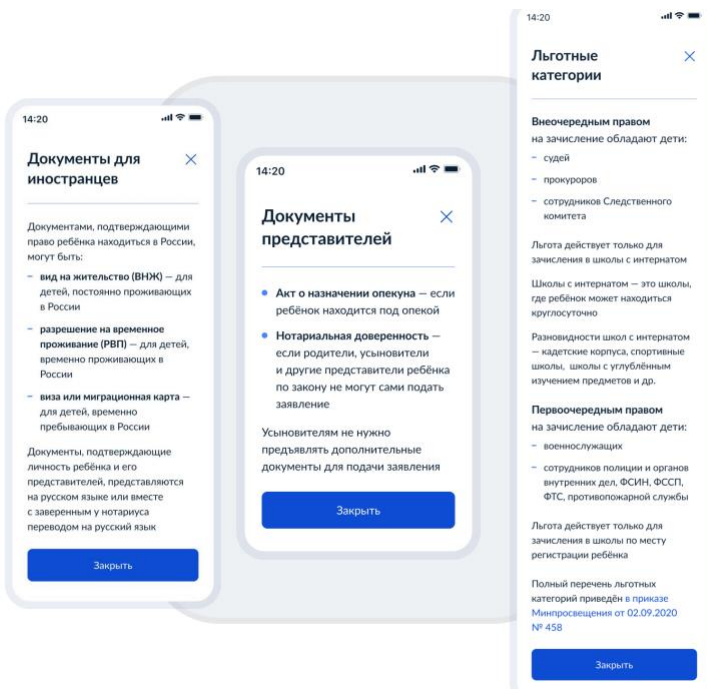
14:20

Документы для иностранцев

×

Документами, подтверждающими право ребёнка находиться в России, могут быть:

– вид на жительство (ВНЖ) — для детей, постоянно проживающих в России

– разрешение на временное проживание (РВП) — для детей, временно проживающих в России

– виза или миграционная карта — для детей, временно пребывающих в России

Документы, подтверждающие личность ребёнка и его представителей, представляются на русском языке или вместе с заверенным у нотариуса переводом на русский язык

Закрыть

14:20

Документы представителей

×

• Акт о назначении опекуна — если ребёнок находится под опекой

• Нотариальная доверенность — если родители, усыновители и другие представители ребёнка по закону не могут сами подать заявление

Усыновителям не нужно предъявлять дополнительные документы для подачи заявления

Закрыть

14:20

Льготные категории

×

Внеочередным правом на зачисление обладают дети:

– судей

– прокуроров

– сотрудников Следственного комитета

Льгота действует только для зачисления в школы с интернатом

Школы с интернатом — это школы, где ребёнок может находиться круглосуточно

Разновидности школ с интернатом — кадетские корпуса, спортивные школы, школы с углублённым изучением предметов и др.

Первоочередным правом на зачисление обладают дети:

– военнослужащих

– сотрудников полиции и органов внутренних дел, ФСИН, ФССП, ФТС, противопожарной службы

Льгота действует только для зачисления в школы по месту регистрации ребёнка

Полный перечень льготных категорий приведён в приказе Минпросвещения от 02.09.2020 № 458

Закрыть